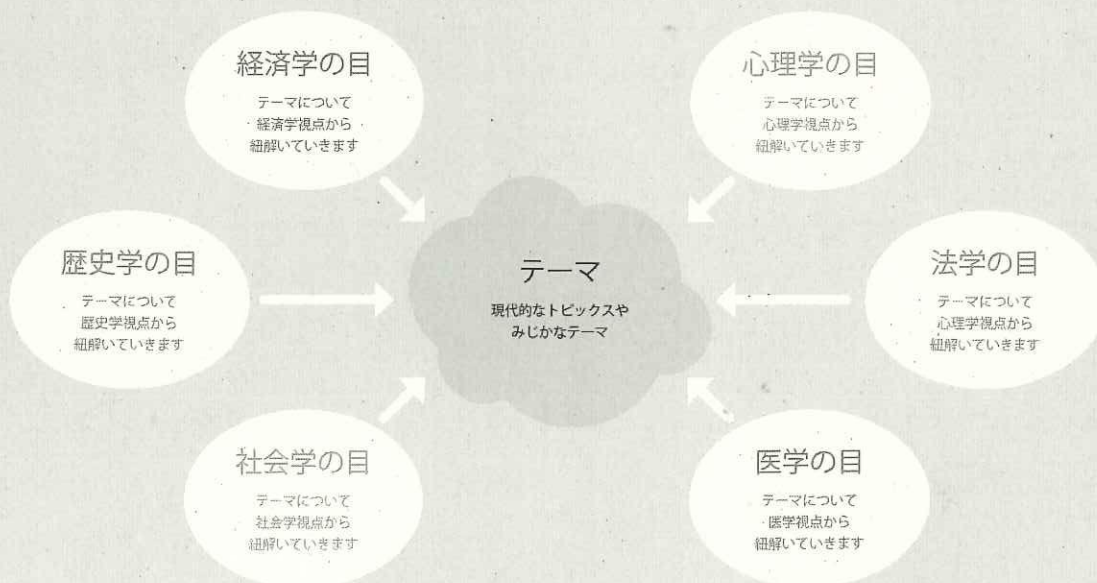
経済学の目
テーマについて
経済学視点から
紐解いていきます

心理学の目
テーマについて
心理学視点から
紐解いていきます

歴史学の目
テーマについて
歴史学視点から
紐解いていきます

テーマ
現代的なトピックスや
みじかなテーマ

法学の目
テーマについて
心理学視点から
紐解いていきます

社会学の目
テーマについて
社会学視点から
紐解いていきます

医学の目
テーマについて
医学視点から
紐解いていきます